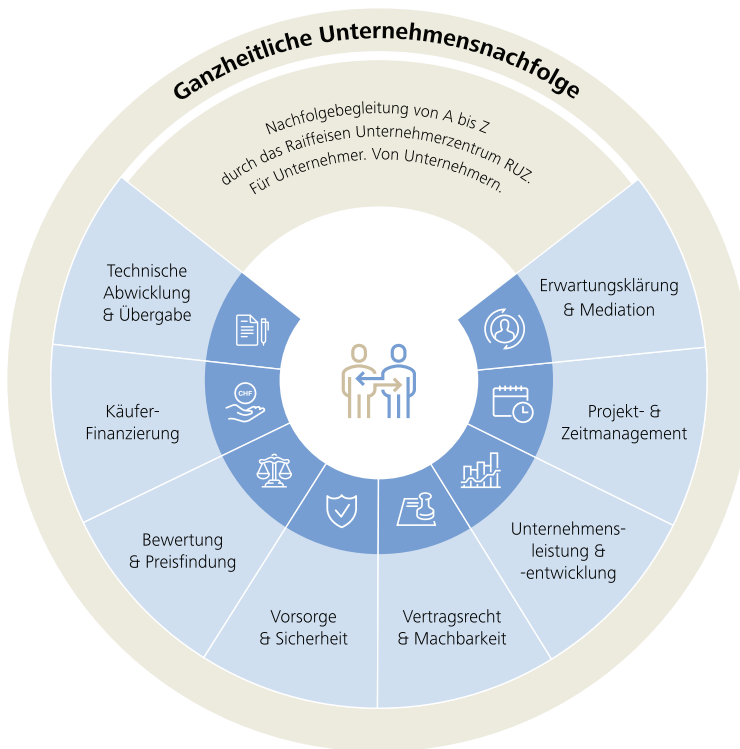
Ganzheitliche Unternehmensnachfolge

Nachfolgebegleitung von A bis Z durch das Raiffeisen Unternehmerzentrum RUZ. Für Unternehmer. Von Unternehmern.

Erwartungsklärung & Mediation

Projekt- & Zeitmanagement

Unternehmensleistung & -entwicklung

Vertragsrecht & Machbarkeit

Vorsorge & Sicherheit

Bewertung & Preisfindung

Käufer-Finanzierung

CHF

Technische Abwicklung & Übergabe